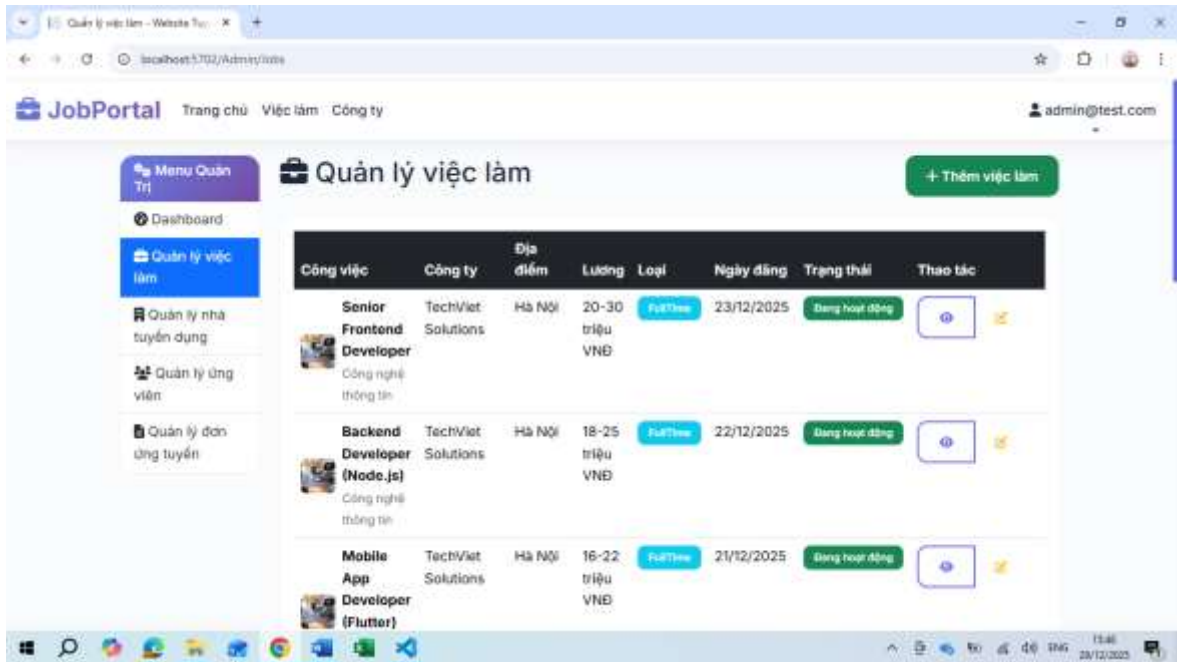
Quản lý việc làm - Website Tu... ×  +

localhost:5702/Admin/Jobs

JobPortal  Trang chủ  Việc làm  Công ty

admin@test.com

Menu Quản Trị

Dashboard

Quản lý việc làm

Quản lý nhà tuyển dụng

Quản lý ứng viên

Quản lý đơn ứng tuyển

Quản lý việc làm

+ Thêm việc làm

| Công việc | Công ty | Địa điểm | Lương | Loại | Ngày đăng | Trạng thái | Thao tác |
|---|---|---|---|---|---|---|---|
| Senior Frontend Developer Công nghệ thông tin | TechViet Solutions | Hà Nội | 20-30 triệu VNĐ | FullTime | 23/12/2025 | Đang hoạt động | |
| Backend Developer (Node.js) Công nghệ thông tin | TechViet Solutions | Hà Nội | 18-25 triệu VNĐ | FullTime | 22/12/2025 | Đang hoạt động | |
| Mobile App Developer (Flutter) | TechViet Solutions | Hà Nội | 16-22 triệu VNĐ | FullTime | 21/12/2025 | Đang hoạt động | |

ENG 15:46 28/12/2025